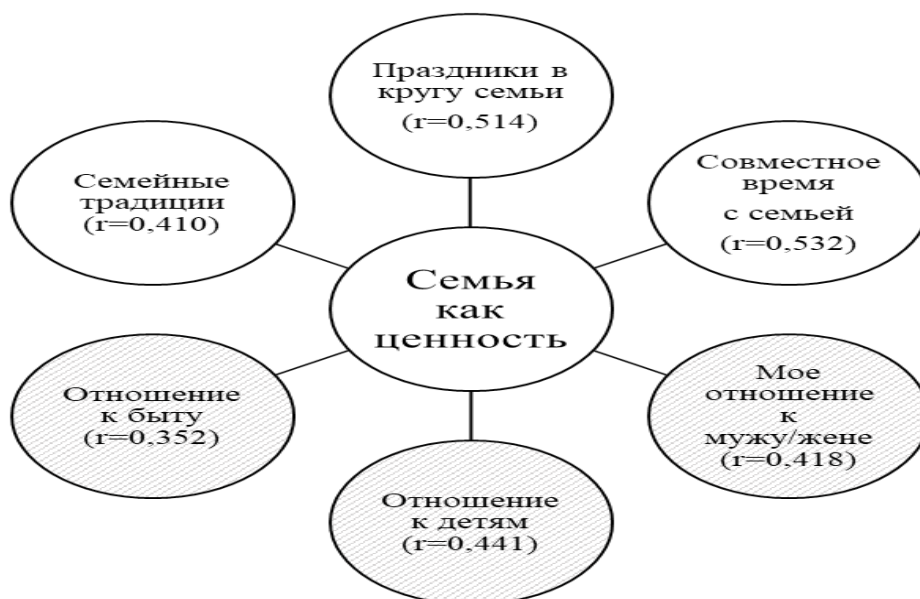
Праздники в кругу семьи (r=0,514)

Семейные традиции (r=0,410)

Совместное время с семьей (r=0,532)

Семья как ценность

Отношение к быту (r=0,352)

Мое отношение к мужу/жене (r=0,418)

Отношение к детям (r=0,441)